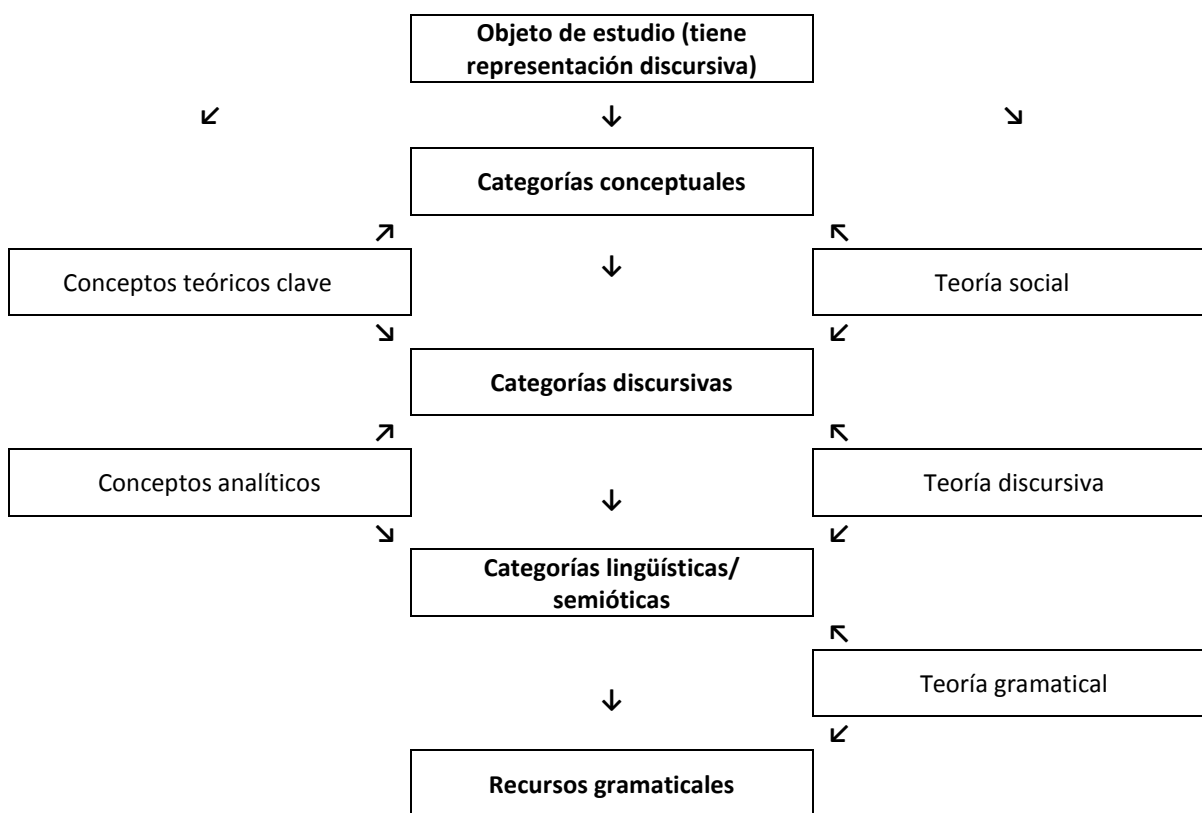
Objeto de estudio (tiene representación discursiva)

↙ ↓ ↘

Categorías conceptuales

↗ ↖

Conceptos teóricos clave

↓

Teoría social

↘ ↙

Categorías discursivas

↗ ↖

Conceptos analíticos

↓

Teoría discursiva

↘ ↙

Categorías lingüísticas/ semióticas

↖

↓

Teoría gramatical

↙

Recursos gramaticales